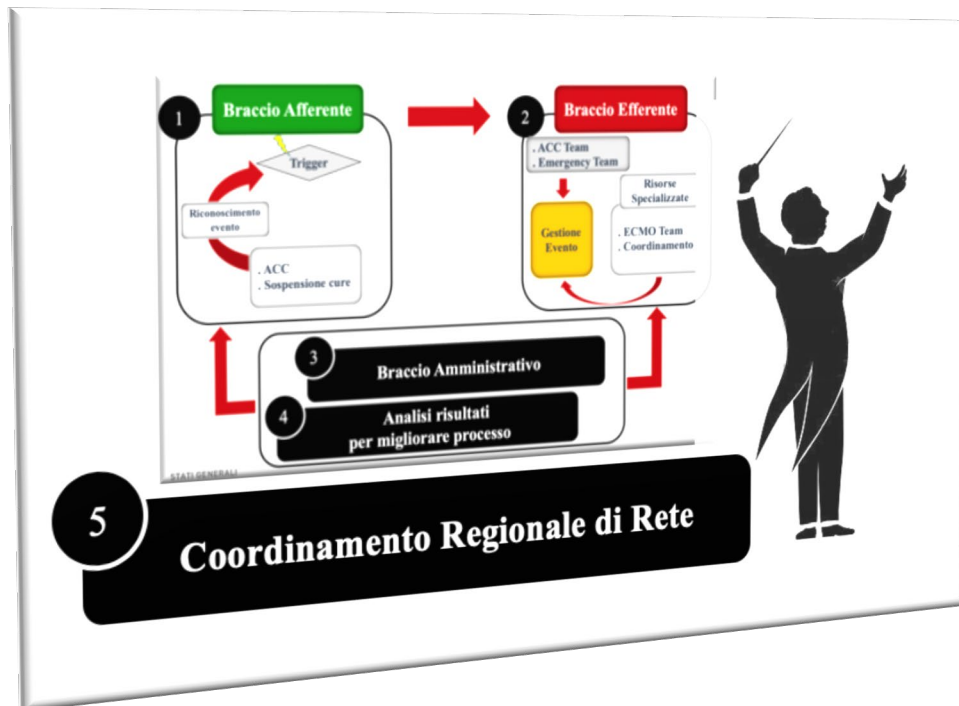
1

Braccio Afferente

Trigger

Riconoscimento evento

. ACC
. Sospensione cure

2

Braccio Efferente

. ACC Team
. Emergency Team

Risorse Specializzate

Gestione Evento

. ECMO Team
. Coordinamento

3

Braccio Amministrativo

4

Analisi risultati per migliorare processo

STATI GENERALI

5

Coordinamento Regionale di Rete